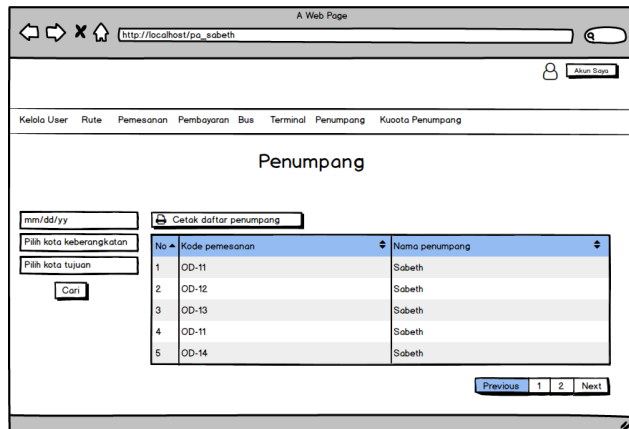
A Web Page

http://localhost/pa_sabeth

Akun Saya

Kelola User Rute Pemesanan Pembayaran Bus Terminal Penumpang Kuoota Penumpang

Penumpang

mm/dd/yy

Pilih kota keberangkatan

Pilih kota tujuan

Cari

Cetak daftar penumpang

| No | Kode pemesanan | Nama penumpang |
|---|---|---|
| 1 | OD-11 | Sabeth |
| 2 | OD-12 | Sabeth |
| 3 | OD-13 | Sabeth |
| 4 | OD-11 | Sabeth |
| 5 | OD-14 | Sabeth |

Previous 1 2 Next